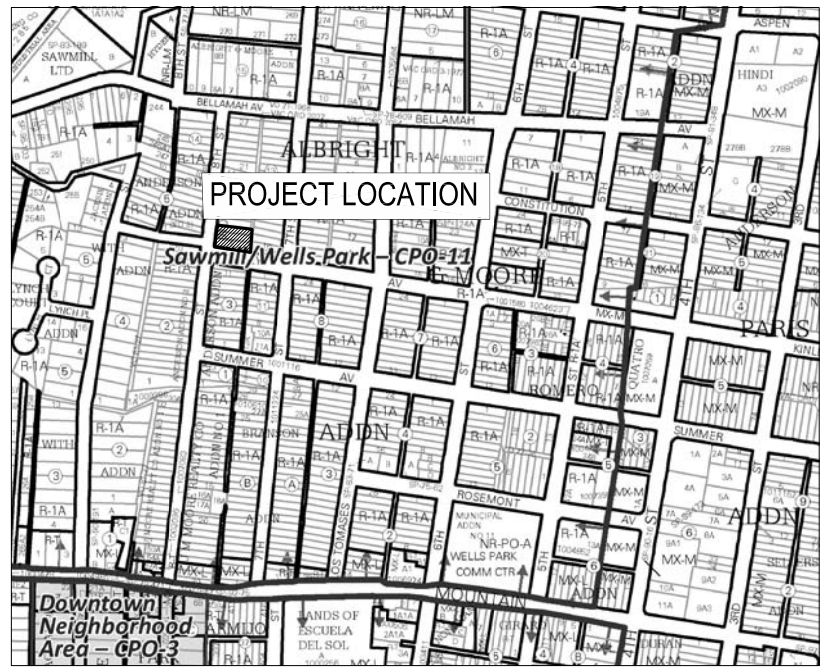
PROJECT LOCATION

Sawmill/Wells Park – CPO-11

Downtown Neighborhood Area – CPO-3

SAWMILL LTD
NR-LM
NR-LM
ASPEN
R-1A
BELLAMAH AV
BELLAMAH
ALBRIGHT
ALBRIGHT
HINDI
MX-M
ADDN
R-1A
CONSTITUTION
MX-M
MX-T
R-1A
E MOORE
R-1A
AV
MX-M
PARIS
LYNCH COURT
ADDN
ADDN
SUMMER
AV
ROMERO
QUATRO
MX-M
WITH
ADDN
BRINSON
ADDN
SUMMER
ADDN
ROSEMONT
MUNICIPAL ADDN
NR-PO-A
WELLS PARK COMM CTR
MX-M
MX-L
MOUNTAIN
ADDN
LANDS OF ESCUELA DEL SOL
ARMIJO
GIRARD
DURAN
5TH
6TH
7TH
4TH
3RD
ST
AV
R-1A
MX-M